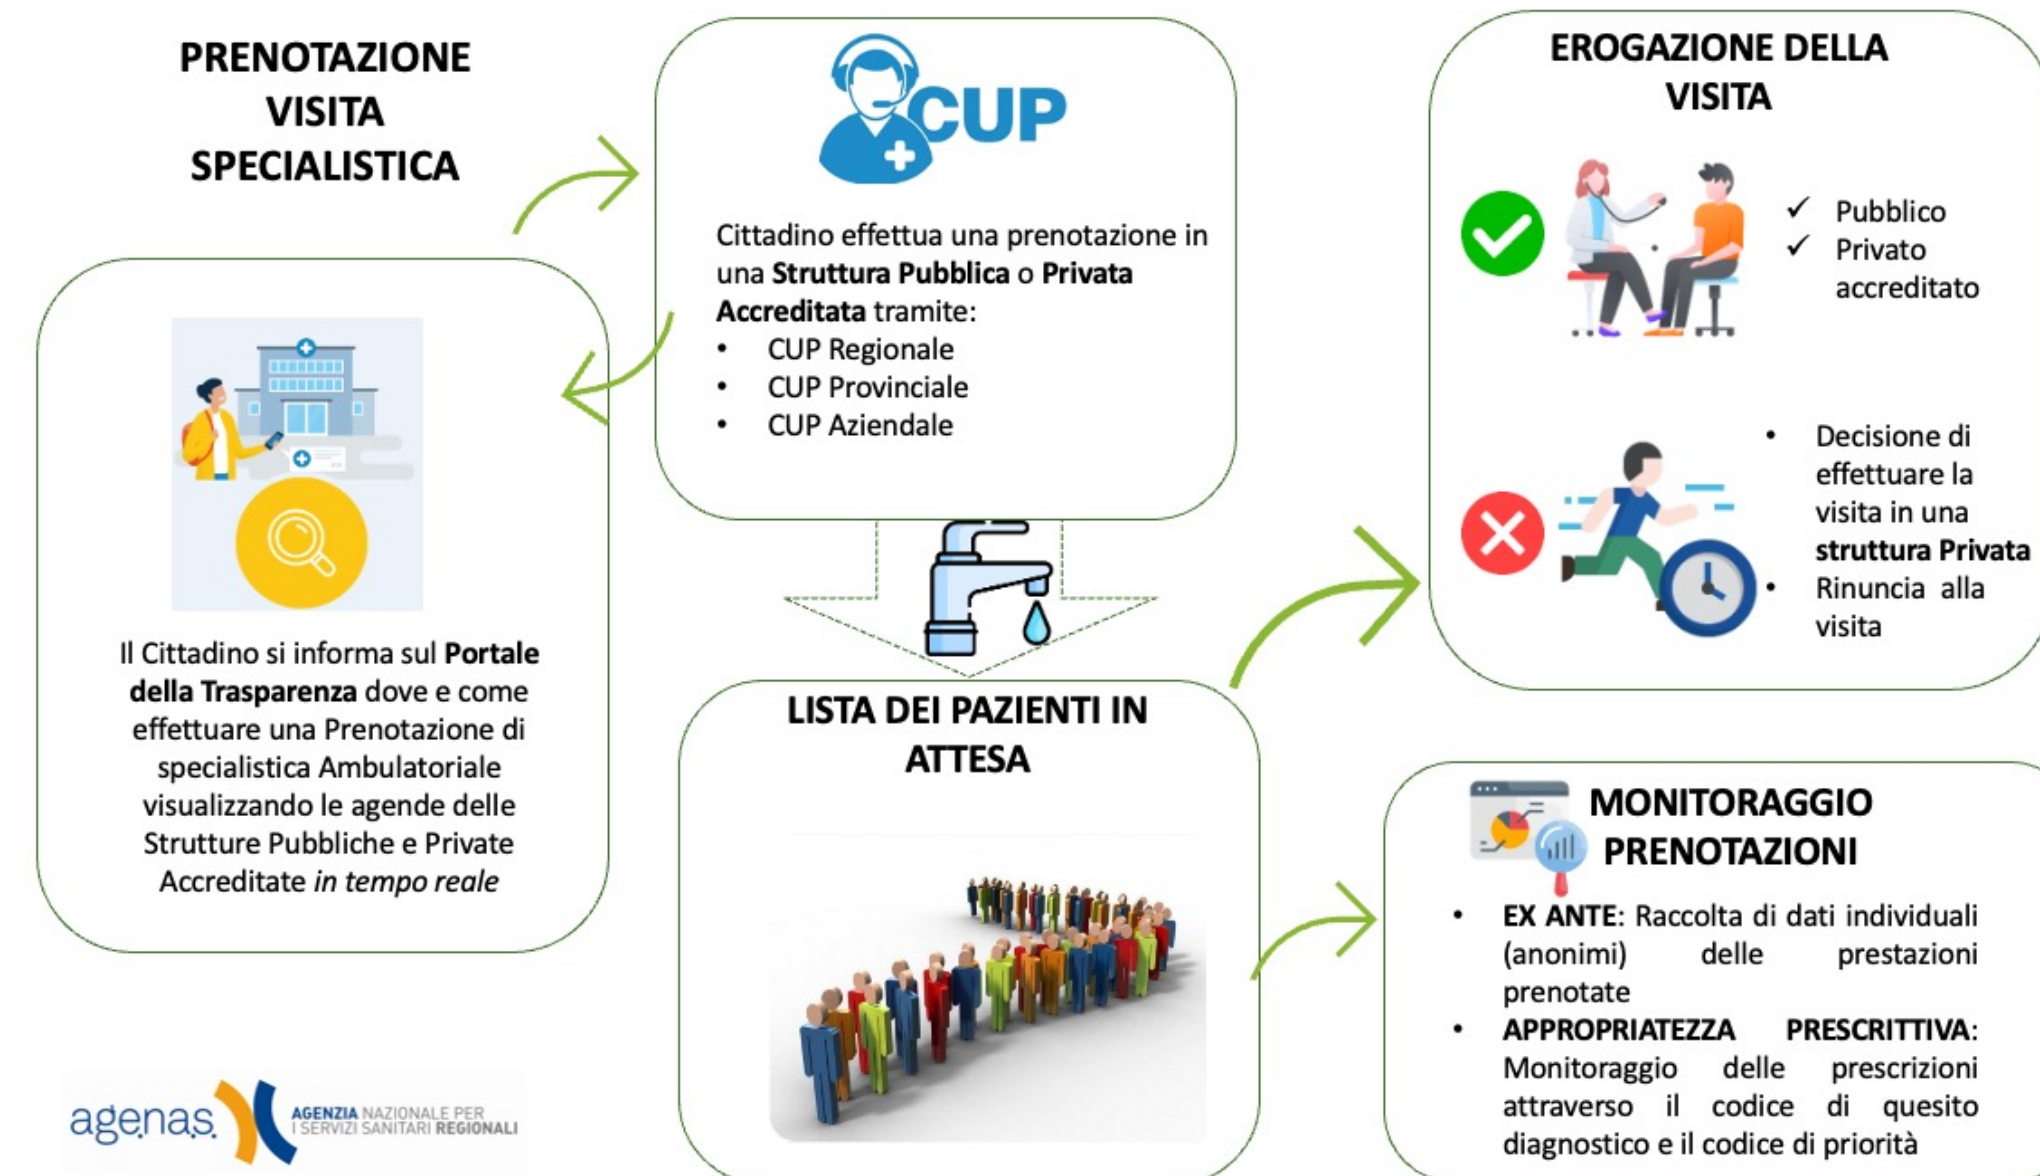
PRENOTAZIONE VISITA SPECIALISTICA

Il Cittadino si informa sul **Portale della Trasparenza** dove e come effettuare una Prenotazione di specialistica Ambulatoriale visualizzando le agende delle Strutture Pubbliche e Private Accreditate *in tempo reale*

CUP

Cittadino effettua una prenotazione in una **Struttura Pubblica** o **Privata Accreditata** tramite:
- CUP Regionale
- CUP Provinciale
- CUP Aziendale

LISTA DEI PAZIENTI IN ATTESA

EROGAZIONE DELLA VISITA

✓ Pubblico
✓ Privato accreditato

- Decisione di effettuare la visita in una **struttura Privata**
- Rinuncia alla visita

MONITORAGGIO PRENOTAZIONI

- **EX ANTE**: Raccolta di dati individuali (anonimi) delle prestazioni prenotate
- **APPROPRIATEZZA PRESCRITTIVA:** Monitoraggio delle prescrizioni attraverso il codice di quesito diagnostico e il codice di priorità

agenas. AGENZIA NAZIONALE PER I SERVIZI SANITARI REGIONALI